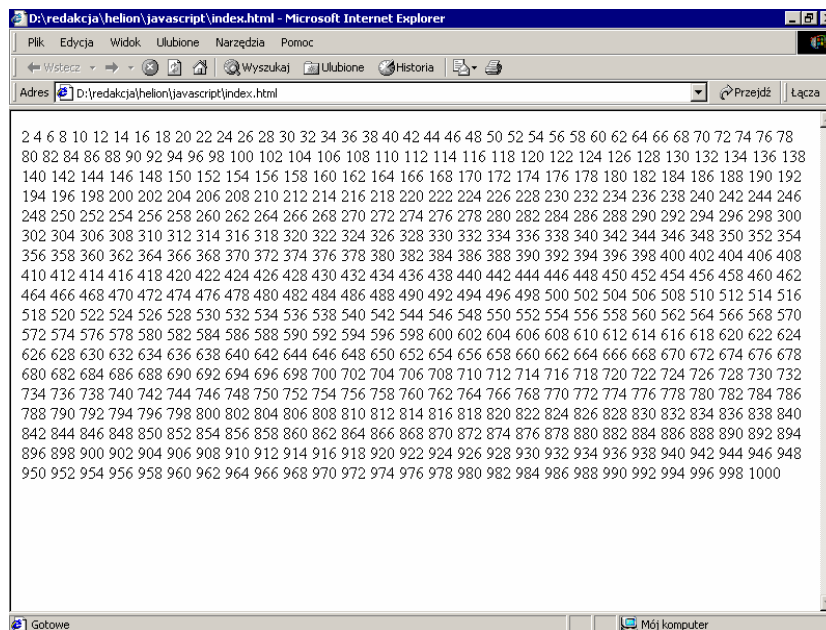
D:\redakcja\helion\javascript\index.html - Microsoft Internet Explorer

Plik Edycja Widok Ulubione Narzędzia Pomoc

Wstecz Wyszukaj Ulubione Historia

Adres D:\redakcja\helion\javascript\index.html Przejdź Łącza

2 4 6 8 10 12 14 16 18 20 22 24 26 28 30 32 34 36 38 40 42 44 46 48 50 52 54 56 58 60 62 64 66 68 70 72 74 76 78 80 82 84 86 88 90 92 94 96 98 100 102 104 106 108 110 112 114 116 118 120 122 124 126 128 130 132 134 136 138 140 142 144 146 148 150 152 154 156 158 160 162 164 166 168 170 172 174 176 178 180 182 184 186 188 190 192 194 196 198 200 202 204 206 208 210 212 214 216 218 220 222 224 226 228 230 232 234 236 238 240 242 244 246 248 250 252 254 256 258 260 262 264 266 268 270 272 274 276 278 280 282 284 286 288 290 292 294 296 298 300 302 304 306 308 310 312 314 316 318 320 322 324 326 328 330 332 334 336 338 340 342 344 346 348 350 352 354 356 358 360 362 364 366 368 370 372 374 376 378 380 382 384 386 388 390 392 394 396 398 400 402 404 406 408 410 412 414 416 418 420 422 424 426 428 430 432 434 436 438 440 442 444 446 448 450 452 454 456 458 460 462 464 466 468 470 472 474 476 478 480 482 484 486 488 490 492 494 496 498 500 502 504 506 508 510 512 514 516 518 520 522 524 526 528 530 532 534 536 538 540 542 544 546 548 550 552 554 556 558 560 562 564 566 568 570 572 574 576 578 580 582 584 586 588 590 592 594 596 598 600 602 604 606 608 610 612 614 616 618 620 622 624 626 628 630 632 634 636 638 640 642 644 646 648 650 652 654 656 658 660 662 664 666 668 670 672 674 676 678 680 682 684 686 688 690 692 694 696 698 700 702 704 706 708 710 712 714 716 718 720 722 724 726 728 730 732 734 736 738 740 742 744 746 748 750 752 754 756 758 760 762 764 766 768 770 772 774 776 778 780 782 784 786 788 790 792 794 796 798 800 802 804 806 808 810 812 814 816 818 820 822 824 826 828 830 832 834 836 838 840 842 844 846 848 850 852 854 856 858 860 862 864 866 868 870 872 874 876 878 880 882 884 886 888 890 892 894 896 898 900 902 904 906 908 910 912 914 916 918 920 922 924 926 928 930 932 934 936 938 940 942 944 946 948 950 952 954 956 958 960 962 964 966 968 970 972 974 976 978 980 982 984 986 988 990 992 994 996 998 1000

Gotowe Mój komputer